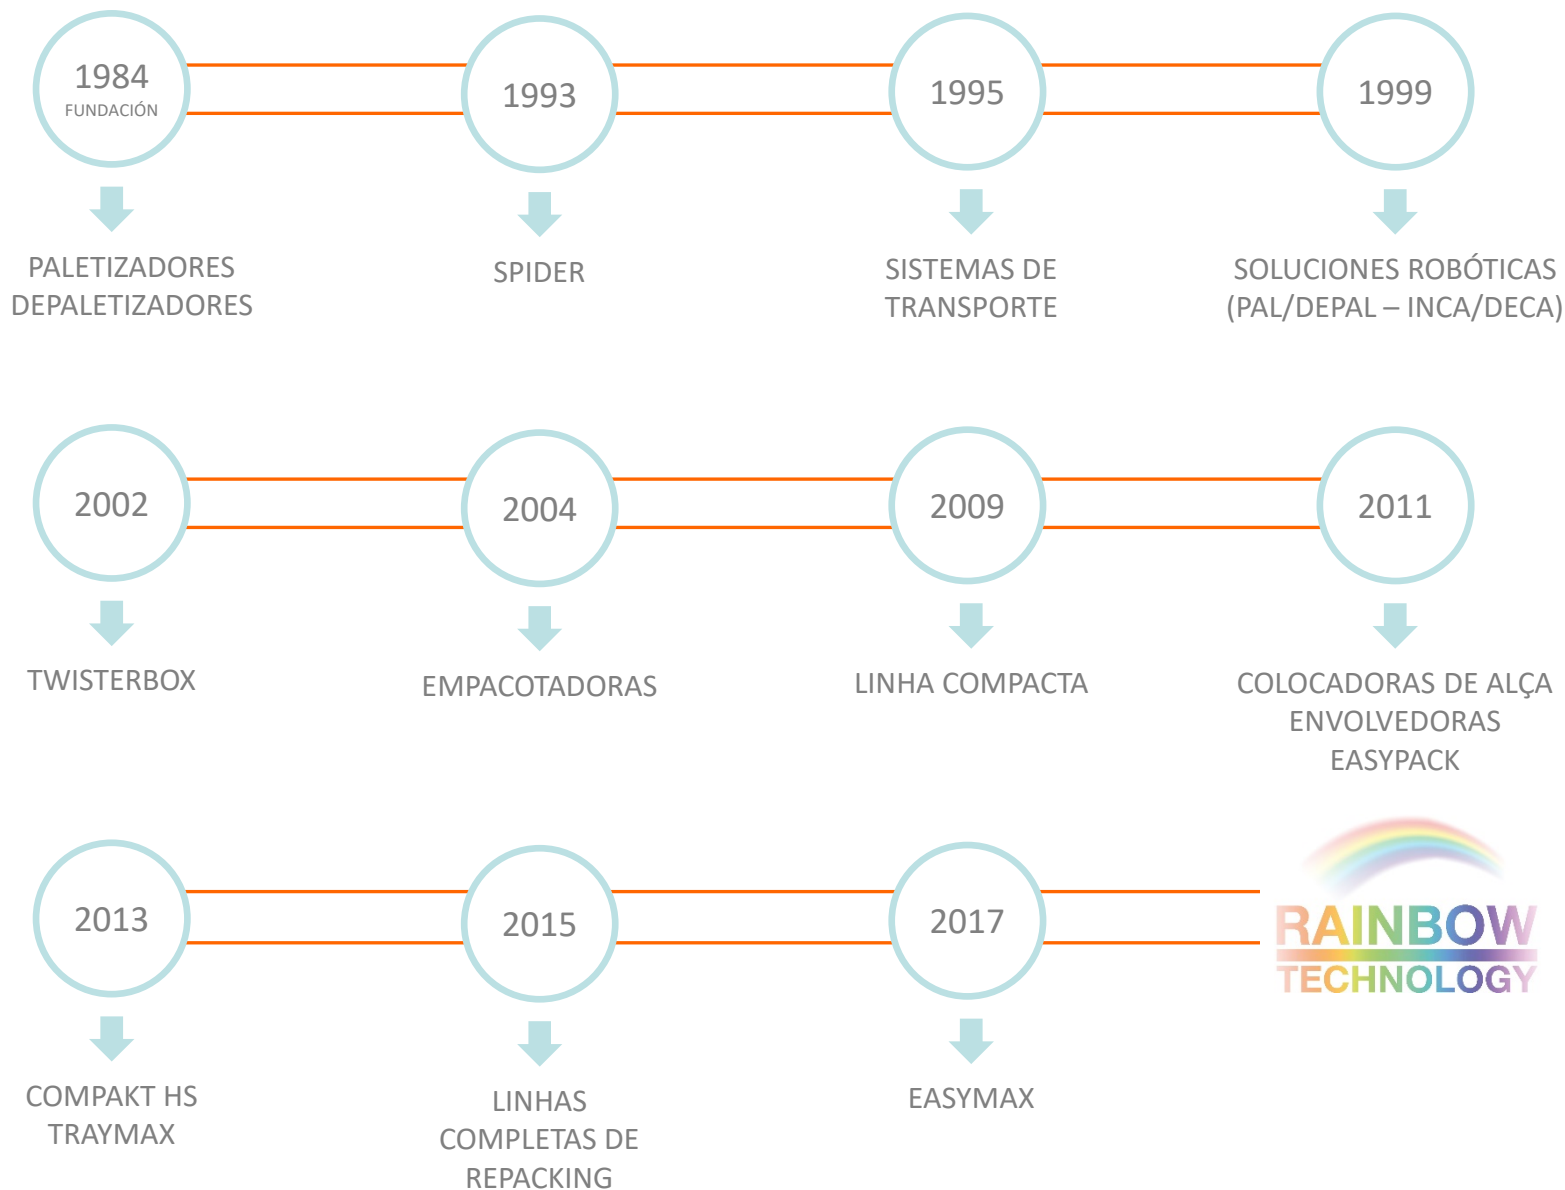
1984
FUNDACIÓN

PALETIZADORES
DEPALETIZADORES

1993

SPIDER

1995

SISTEMAS DE
TRANSPORTE

1999

SOLUCIONES ROBÓTICAS
(PAL/DEPAL – INCA/DECA)

2002

TWISTERBOX

2004

EMPACOTADORAS

2009

LINHA COMPACTA

2011

COLOCADORAS DE ALÇA
ENVOLVEDORAS
EASYPACK

2013

COMPAKT HS
TRAYMAX

2015

LINHAS
COMPLETAS DE
REPACKING

2017

EASYMAX

RAINBOW
TECHNOLOGY